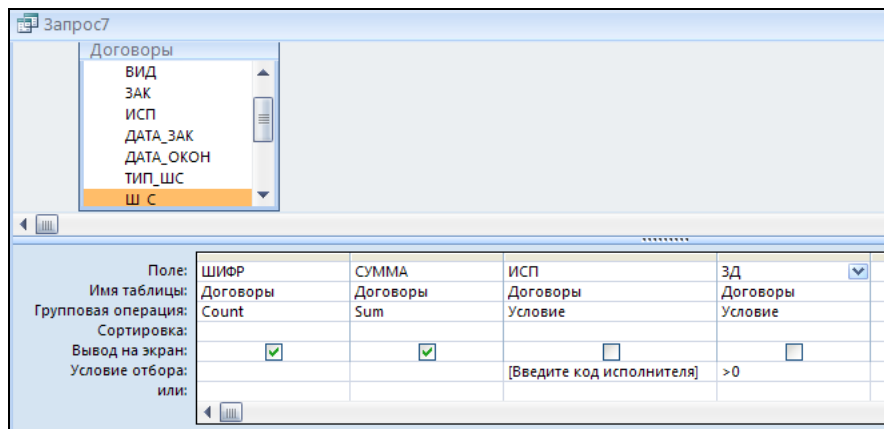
Запрос7

Договоры
ВИД
ЗАК
ИСП
ДАТА_ЗАК
ДАТА_ОКОН
ТИП_ШС
Ш С

| | | | | |
|---|---|---|---|---|
| Поле: | ШИФР | СУММА | ИСП | ЗД |
| Имя таблицы: | Договоры | Договоры | Договоры | Договоры |
| Групповая операция: | Count | Sum | Условие | Условие |
| Сортировка: | | | | |
| Вывод на экран: | ☑ | ☑ | ☐ | ☐ |
| Условие отбора: | | | [Введите код исполнителя] | >0 |
| или: | | | | |